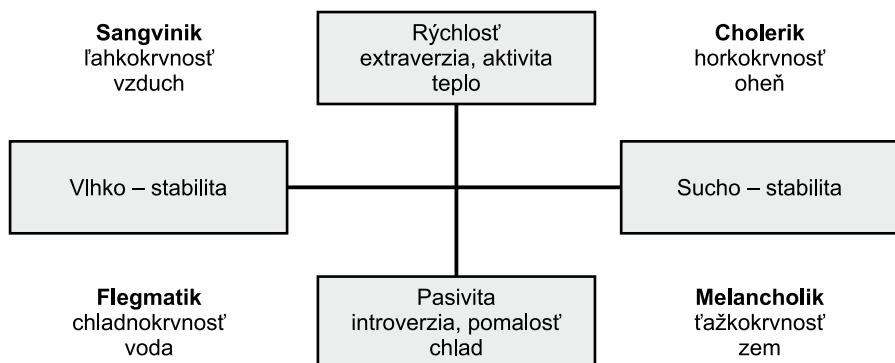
Sangvinik
ľahkokrvnosť
vzduch

Rýchlosť
extraverzia, aktivita
teplo

Cholerik
horkokrvnosť
oheň

Vlhko – stabilita

Sucho – stabilita

Flegmatik
chladnokrvnosť
voda

Pasivita
introverzia, pomalosť
chlad

Melancholik
ťažkokrvnosť
zem